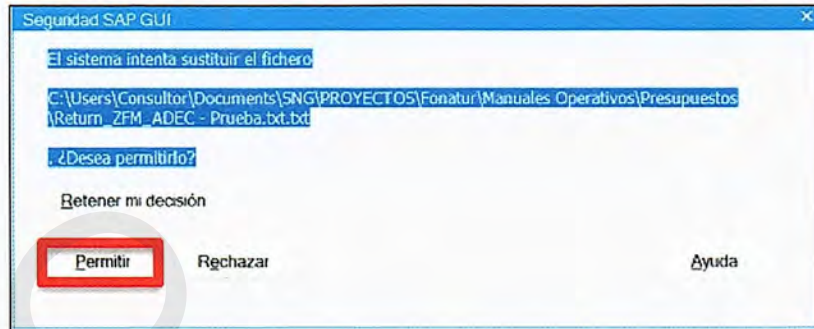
Seguridad SAP GUI

El sistema intenta sustituir el fichero

C:\Users\Consultor\Documents\SNG\PROYECTOS\Fonatur\Manuales Operativos\Presupuestos\Return_ZFM_ADEC - Prueba.txt.txt

. ¿Desea permitirlo?

Retener mi decisión

Permitir

Rechazar

Ayuda